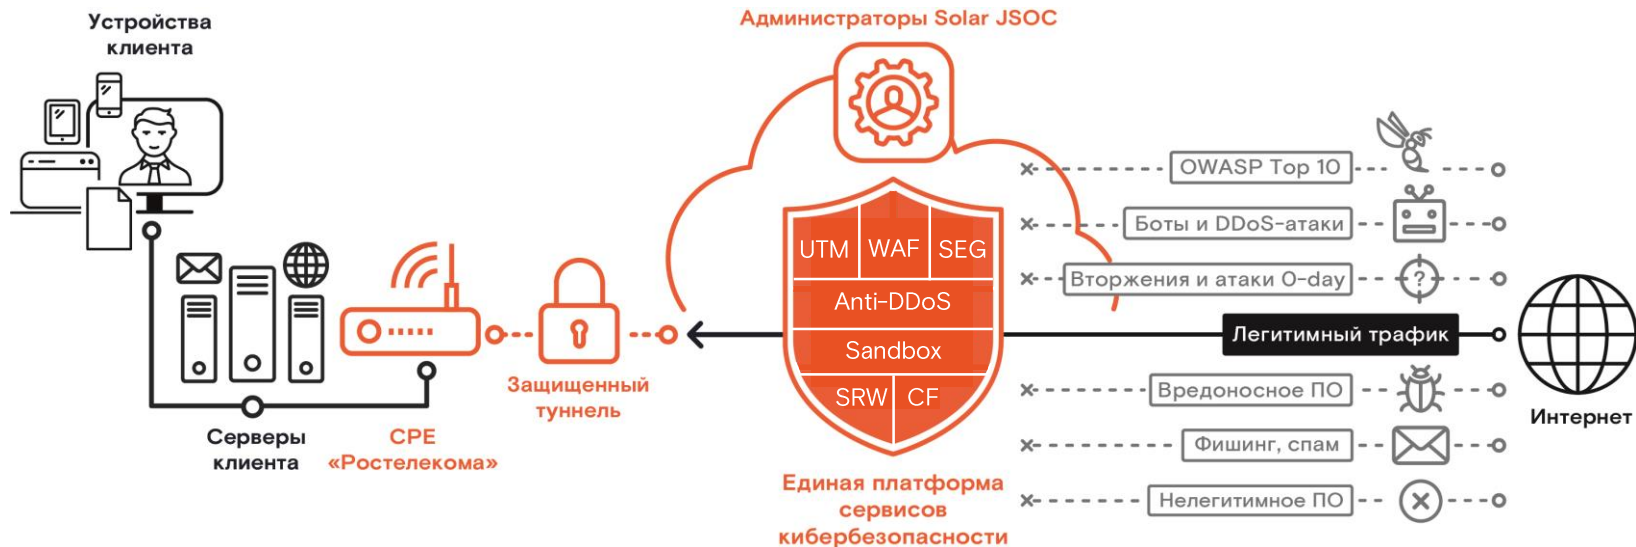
Устройства клиента

Администраторы Solar JSOC

OWASP Top 10

Боты и DDoS-атаки

Вторжения и атаки 0-day

UTM

WAF

SEG

Anti-DDoS

Sandbox

SRW

CF

Легитимный трафик

Вредоносное ПО

Фишинг, спам

Нелегитимное ПО

Интернет

Защищенный туннель

Серверы клиента

CPE «Ростелекома»

Единая платформа сервисов кибербезопасности